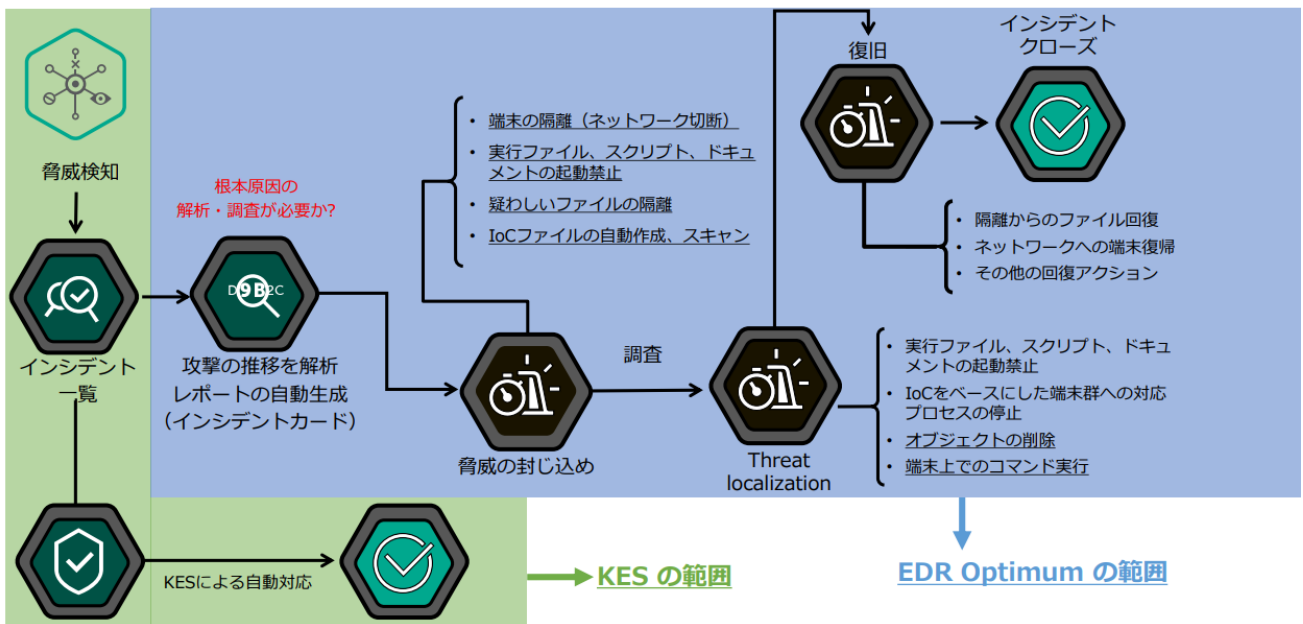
脅威検知

インシデント一覧

根本原因の解析・調査が必要か?

D9B2C

攻撃の推移を解析
レポートの自動生成
（インシデントカード）

- 端末の隔離（ネットワーク切断）
- 実行ファイル、スクリプト、ドキュメントの起動禁止
- 疑わしいファイルの隔離
- IoCファイルの自動作成、スキャン

脅威の封じ込め

調査

Threat localization

復旧

インシデントクローズ

- 隔離からのファイル回復
- ネットワークへの端末復帰
- その他の回復アクション

- 実行ファイル、スクリプト、ドキュメントの起動禁止
- IoCをベースにした端末群への対応プロセスの停止
- オブジェクトの削除
- 端末上でのコマンド実行

KESによる自動対応

KES の範囲

EDR Optimum の範囲